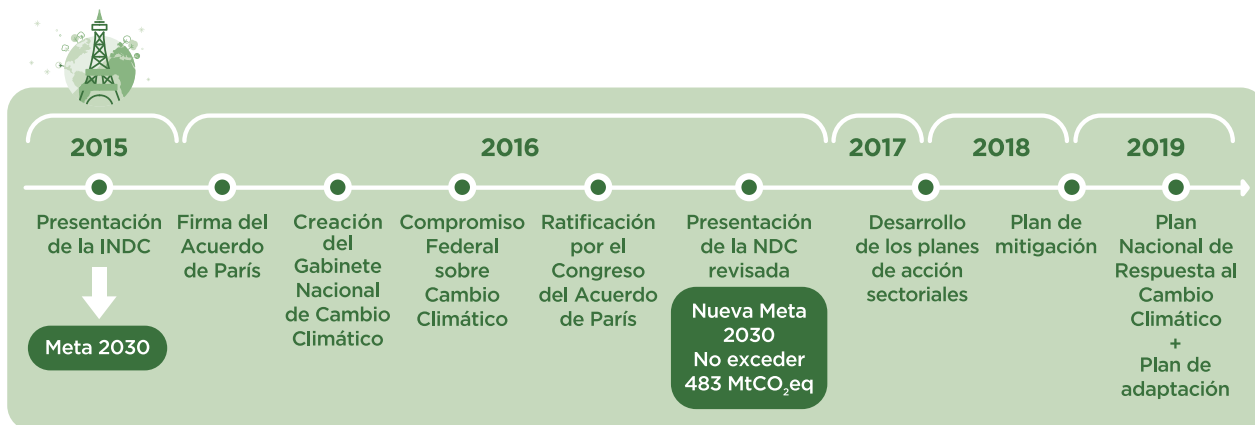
2015

2016

2017

2018

2019

Presentación de la INDC

Meta 2030

Firma del Acuerdo de París

Creación del Gabinete Nacional de Cambio Climático

Compromiso Federal sobre Cambio Climático

Ratificación por el Congreso del Acuerdo de París

Presentación de la NDC revisada

Nueva Meta 2030 No exceder 483 $MtCO_2eq$

Desarrollo de los planes de acción sectoriales

Plan de mitigación

Plan Nacional de Respuesta al Cambio Climático + Plan de adaptación